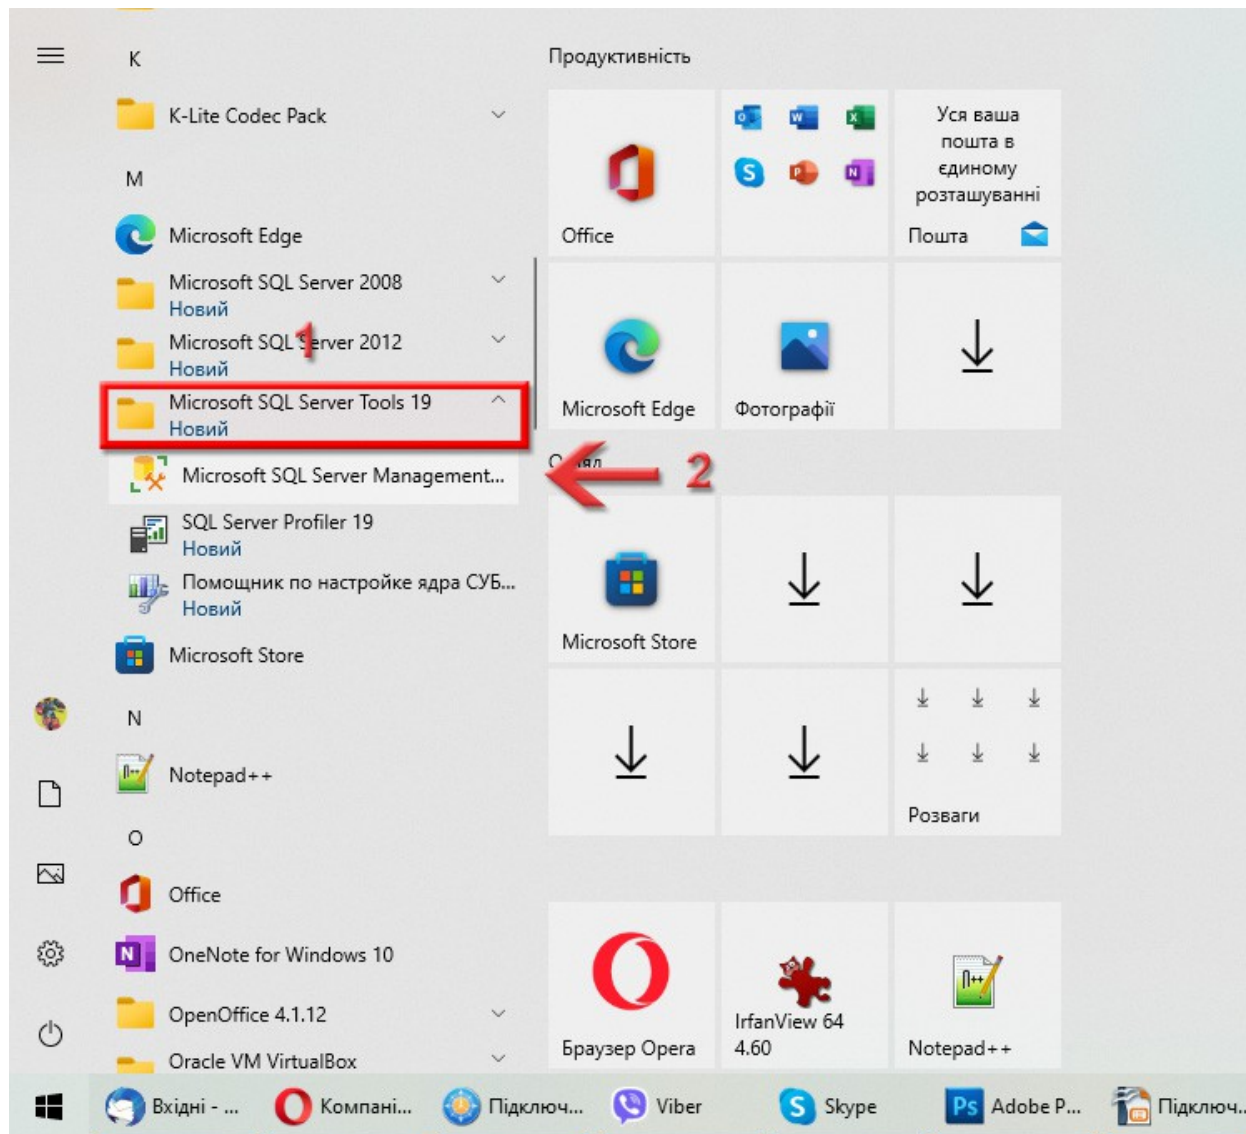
K

K-Lite Codec Pack

M

Microsoft Edge

Microsoft SQL Server 2008
Новий

Microsoft SQL Server 2012
Новий

1

Microsoft SQL Server Tools 19
Новий

Microsoft SQL Server Management...

SQL Server Profiler 19
Новий

Помощник по настройке ядра СУБ...
Новий

Microsoft Store

N

Notepad++

O

Office

OneNote for Windows 10

OpenOffice 4.1.12

Oracle VM VirtualBox

Продуктивність

Office

Уся ваша пошта в єдиному розташуванні

Пошта

Microsoft Edge

Фотографії

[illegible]

2

Microsoft Store

Розваги

Браузер Opera

IrfanView 64 4.60

Notepad++

Вхідні - ...

Компані...

Підключ...

Viber

Skype

Adobe P...

Підключ...